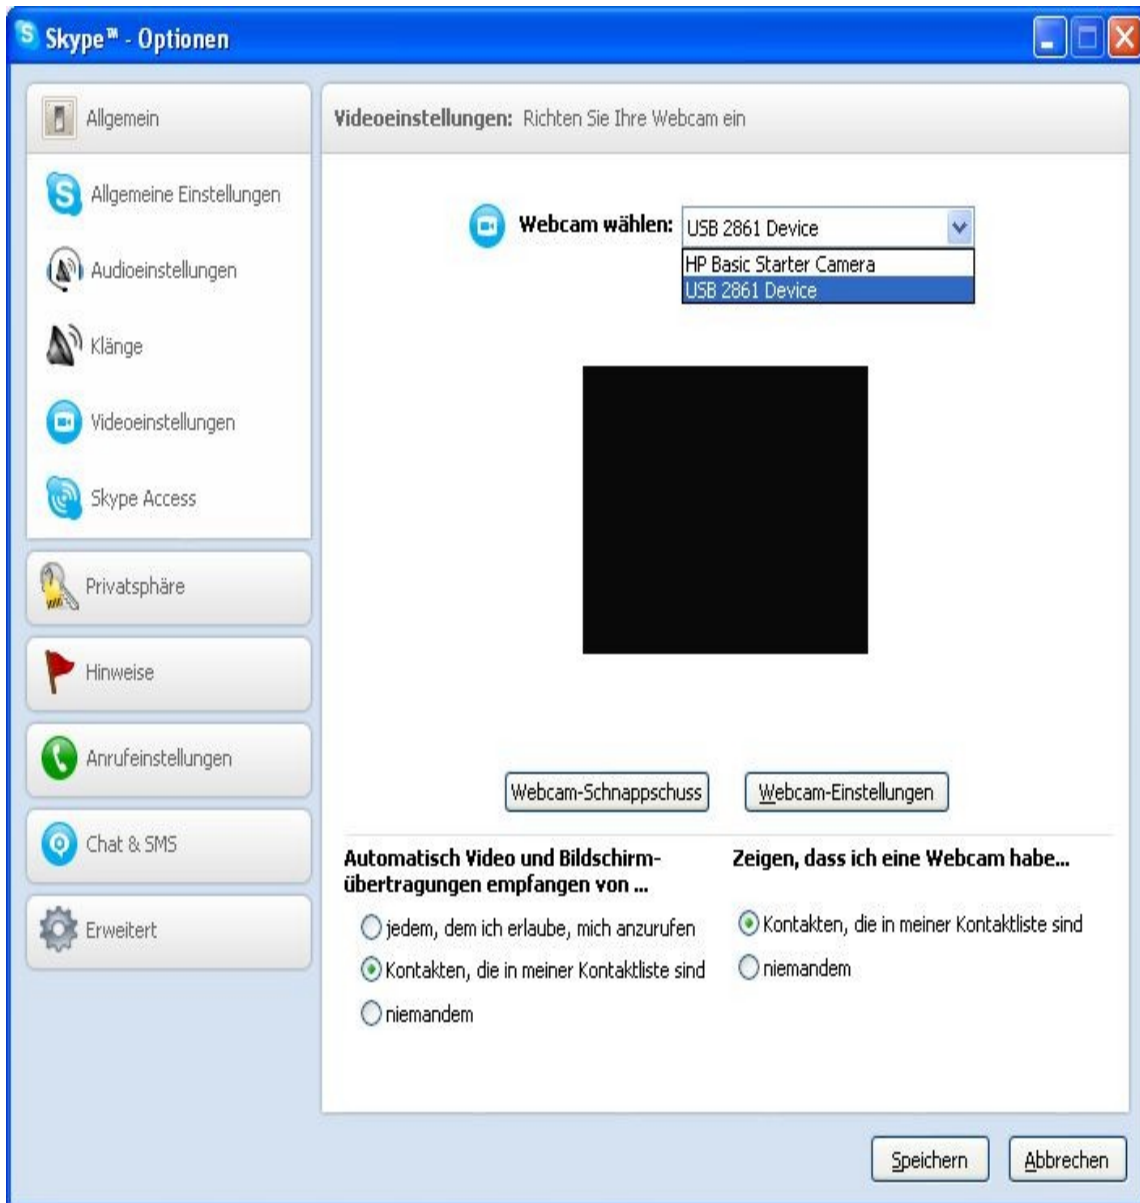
Skype™ - Optionen

Allgemein

Allgemeine Einstellungen

Audioeinstellungen

Klänge

Videoeinstellungen

Skype Access

Privatsphäre

Hinweise

Anrufeinstellungen

Chat & SMS

Erweitert

Videoeinstellungen: Richten Sie Ihre Webcam ein

Webcam wählen: USB 2861 Device

HP Basic Starter Camera

USB 2861 Device

Webcam-Schnappschuss

Webcam-Einstellungen

Automatisch Video und Bildschirmübertragungen empfangen von ...

jedem, dem ich erlaube, mich anzurufen

Kontakten, die in meiner Kontaktliste sind

niemandem

Zeigen, dass ich eine Webcam habe...

Kontakten, die in meiner Kontaktliste sind

niemandem

Speichern

Abbrechen